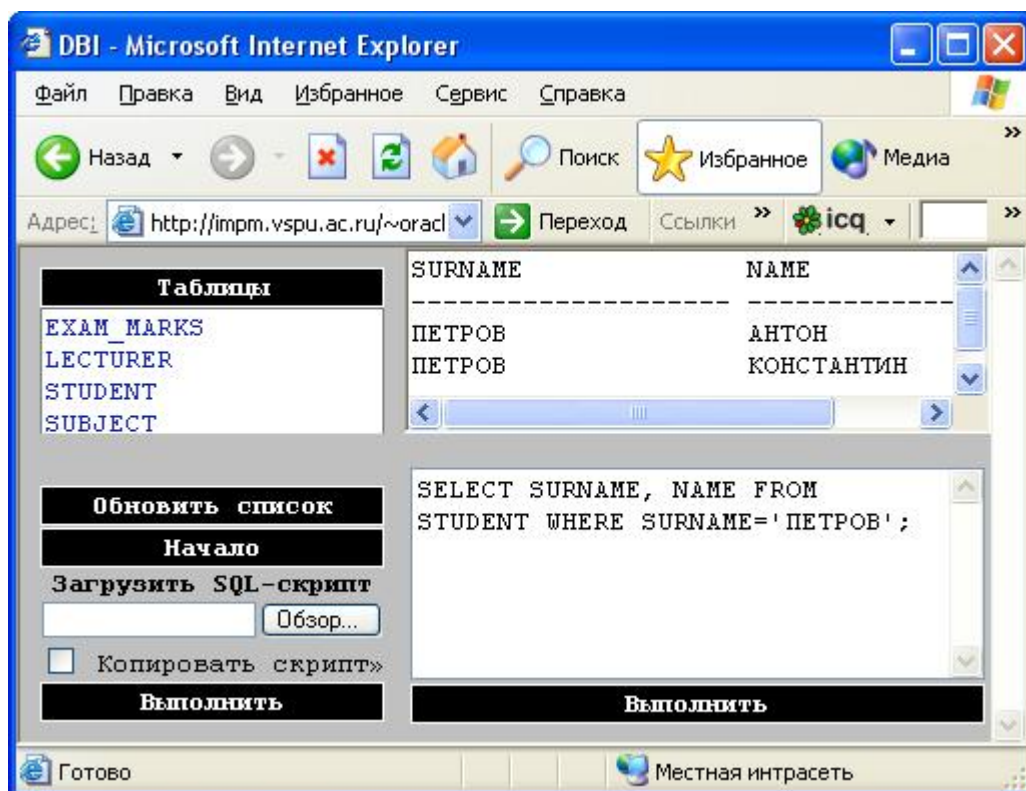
DBI - Microsoft Internet Explorer

Файл Правка Вид Избранное Сервис Справка

Назад Поиск Избранное Медиа

Адрес: http://impm.vspu.ac.ru/~oracl Переход Ссылки » icq

Таблицы
EXAM_MARKS
LECTURER
STUDENT
SUBJECT

| SURNAME | NAME |
|---|---|
| ПЕТРОВ | АНТОН |
| ПЕТРОВ | КОНСТАНТИН |

Обновить список
Начало
Загрузить SQL-скрипт
Обзор...
Копировать скрипт»
Выполнить

SELECT SURNAME, NAME FROM STUDENT WHERE SURNAME='ПЕТРОВ';

Выполнить

Готово Местная интрасеть